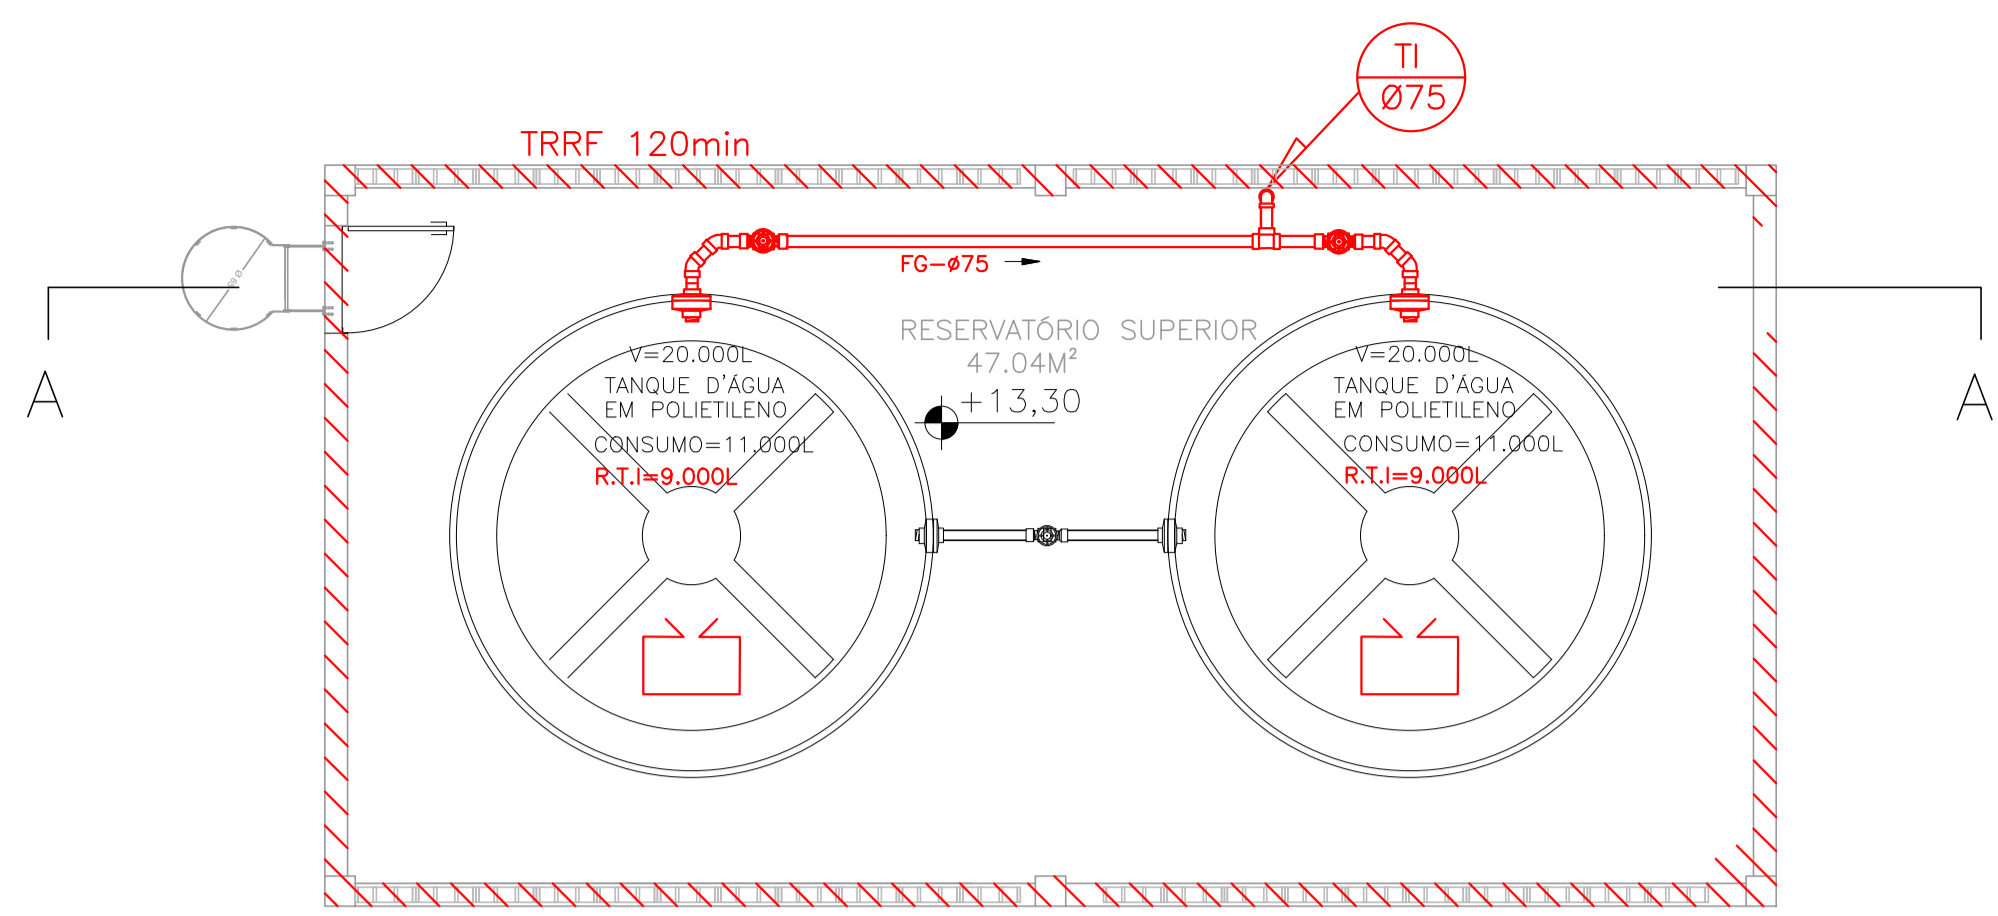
TRRF 120min

TI
Ø75

FG—ø75

A

A

RESERVATÓRIO SUPERIOR
47.04M²

+13,30

V=20.000L
TANQUE D'ÁGUA
EM POLIETILENO
CONSUMO=11.000L
R.T.I=9.000L

V=20.000L
TANQUE D'ÁGUA
EM POLIETILENO
CONSUMO=11.000L
R.T.I=9.000L